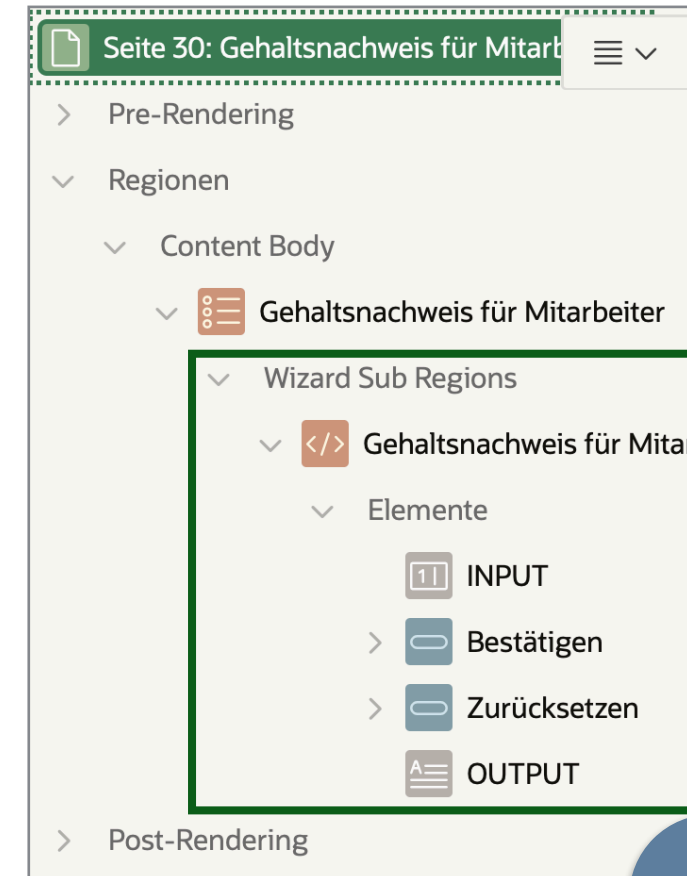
Seite 30: Gehaltsnachweis für Mitarb

Pre-Rendering

Regionen

Content Body

Gehaltsnachweis für Mitarbeiter

Wizard Sub Regions

Gehaltsnachweis für Mitar

Elemente

INPUT

Bestätigen

Zurücksetzen

OUTPUT

Post-Rendering